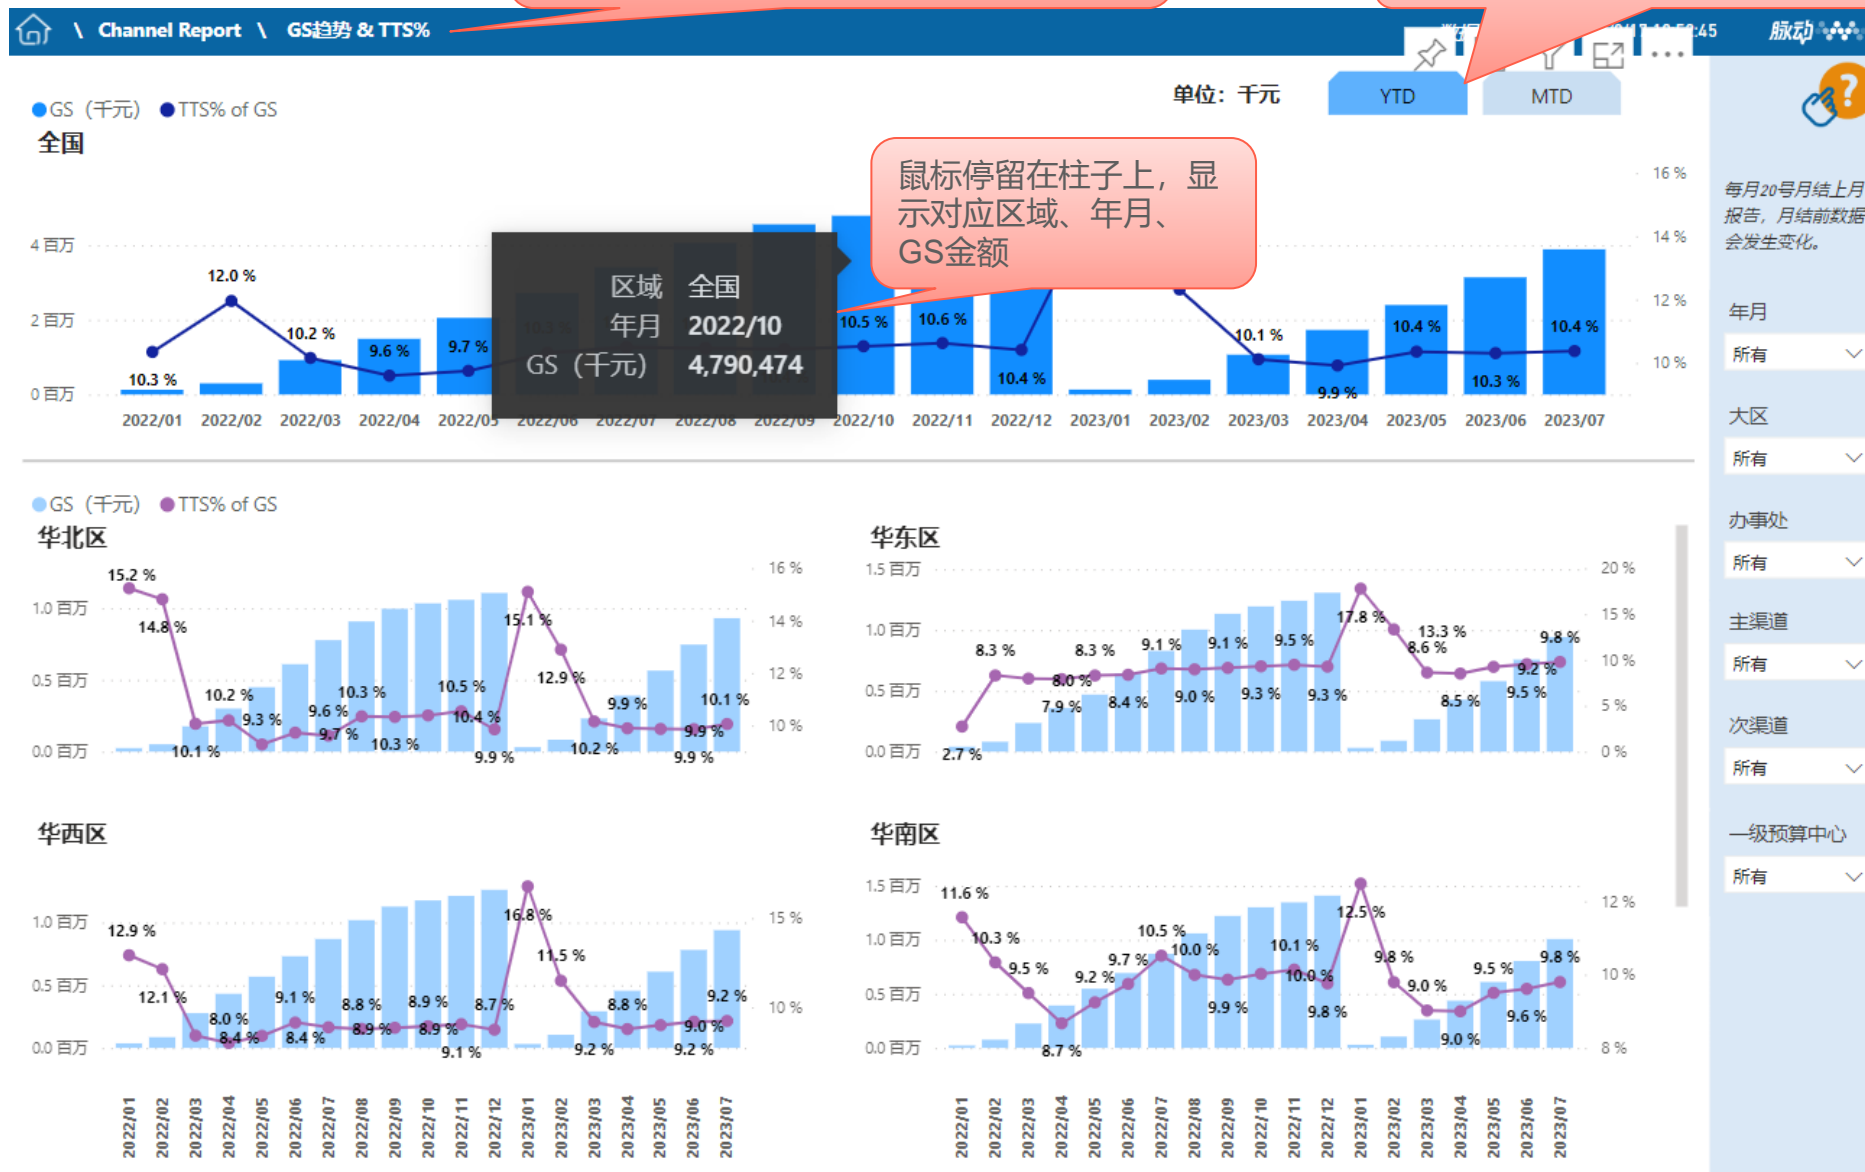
\ Channel Report \ GS趋势 & TTS%

脉动

单位：千元

YTD MTD

GS（千元） TTS% of GS

全国

鼠标停留在柱子上，显示对应区域、年月、GS金额

区域 全国
年月 2022/10
GS（千元） 4,790,474

4 百万
2 百万
0 百万

16 %
14 %
12 %
10 %

12.0 %
10.2 %
9.6 %
9.7 %
10.3 %
10.5 %
10.6 %
10.4 %
10.1 %
9.9 %
10.4 %
10.3 %
10.4 %

2022/01 2022/02 2022/03 2022/04 2022/05 2022/06 2022/07 2022/08 2022/09 2022/10 2022/11 2022/12 2023/01 2023/02 2023/03 2023/04 2023/05 2023/06 2023/07

每月20号月结上月报告，月结前数据会发生变化。

年月
所有

大区
所有

办事处
所有

主渠道
所有

次渠道
所有

一级预算中心
所有

GS（千元） TTS% of GS

华北区

1.0 百万
0.5 百万
0.0 百万
16 %
14 %
12 %
10 %

15.2 %
14.8 %
10.1 %
10.2 %
9.3 %
9.6 %
9.7 %
10.3 %
10.3 %
10.5 %
10.4 %
9.9 %
15.1 %
12.9 %
10.2 %
9.9 %
9.9 %
10.1 %
9.9 %

华东区

1.5 百万
1.0 百万
0.5 百万
0.0 百万
20 %
15 %
10 %
5 %
0 %

2.7 %
8.3 %
8.0 %
7.9 %
8.3 %
8.4 %
9.1 %
9.0 %
9.1 %
9.3 %
9.5 %
9.3 %
17.8 %
8.6 %
13.3 %
8.5 %
9.5 %
9.2 %
9.8 %

华西区

1.0 百万
0.5 百万
0.0 百万
15 %
10 %

12.9 %
12.1 %
8.0 %
8.4 %
9.1 %
8.4 %
8.8 %
8.9 %
8.9 %
8.9 %
9.1 %
8.7 %
16.8 %
11.5 %
9.2 %
8.8 %
9.0 %
9.2 %
9.2 %

华南区

1.5 百万
1.0 百万
0.5 百万
0.0 百万
12 %
10 %
8 %

11.6 %
10.3 %
9.5 %
8.7 %
9.2 %
9.7 %
10.5 %
10.0 %
9.9 %
10.1 %
10.0 %
9.8 %
12.5 %
9.8 %
9.0 %
9.0 %
9.5 %
9.6 %
9.8 %

2022/01 2022/02 2022/03 2022/04 2022/05 2022/06 2022/07 2022/08 2022/09 2022/10 2022/11 2022/12 2023/01 2023/02 2023/03 2023/04 2023/05 2023/06 2023/07

2022/01 2022/02 2022/03 2022/04 2022/05 2022/06 2022/07 2022/08 2022/09 2022/10 2022/11 2022/12 2023/01 2023/02 2023/03 2023/04 2023/05 2023/06 2023/07